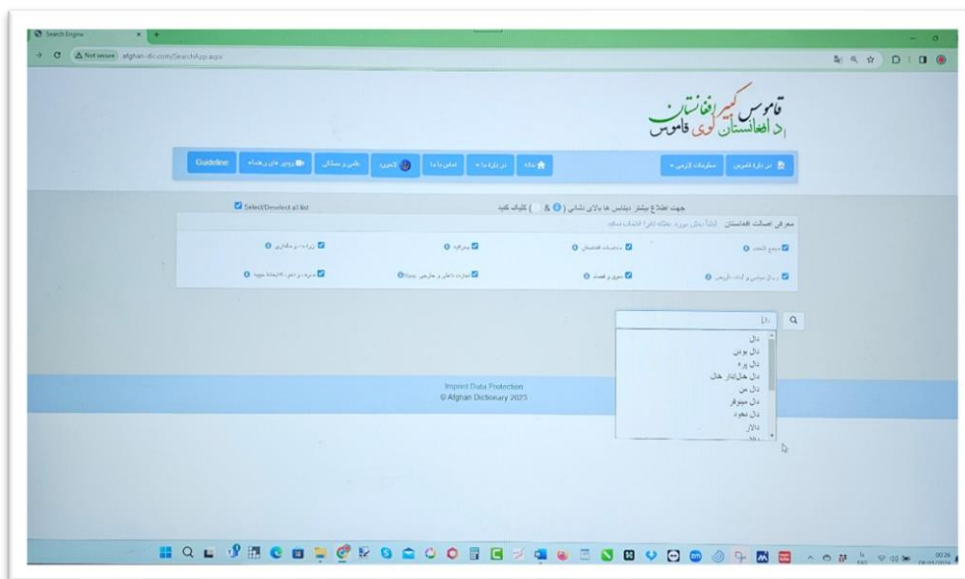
Search Engine

Not secure afghan-dic.com/SearchApp.aspx

قاموس کبیر افغانستان
د افغانستان لوی قاموس

Guideline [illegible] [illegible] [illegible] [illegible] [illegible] خانه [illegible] در باره قاموس

Select/Deselect all list

جهت اطلاع بیشتر دبلیس ها بالای نشانی ( & ) کلیک کنید

معرفی اصطلاحات افغانستان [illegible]

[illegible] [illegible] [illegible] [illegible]

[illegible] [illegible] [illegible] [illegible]

دال

دال
دال بونی
دال پره
دال خان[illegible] خال
دال من
دال میتوفر
دال نخود
دالاز

Imprint Data Protection
© Afghan Dictionary 2023